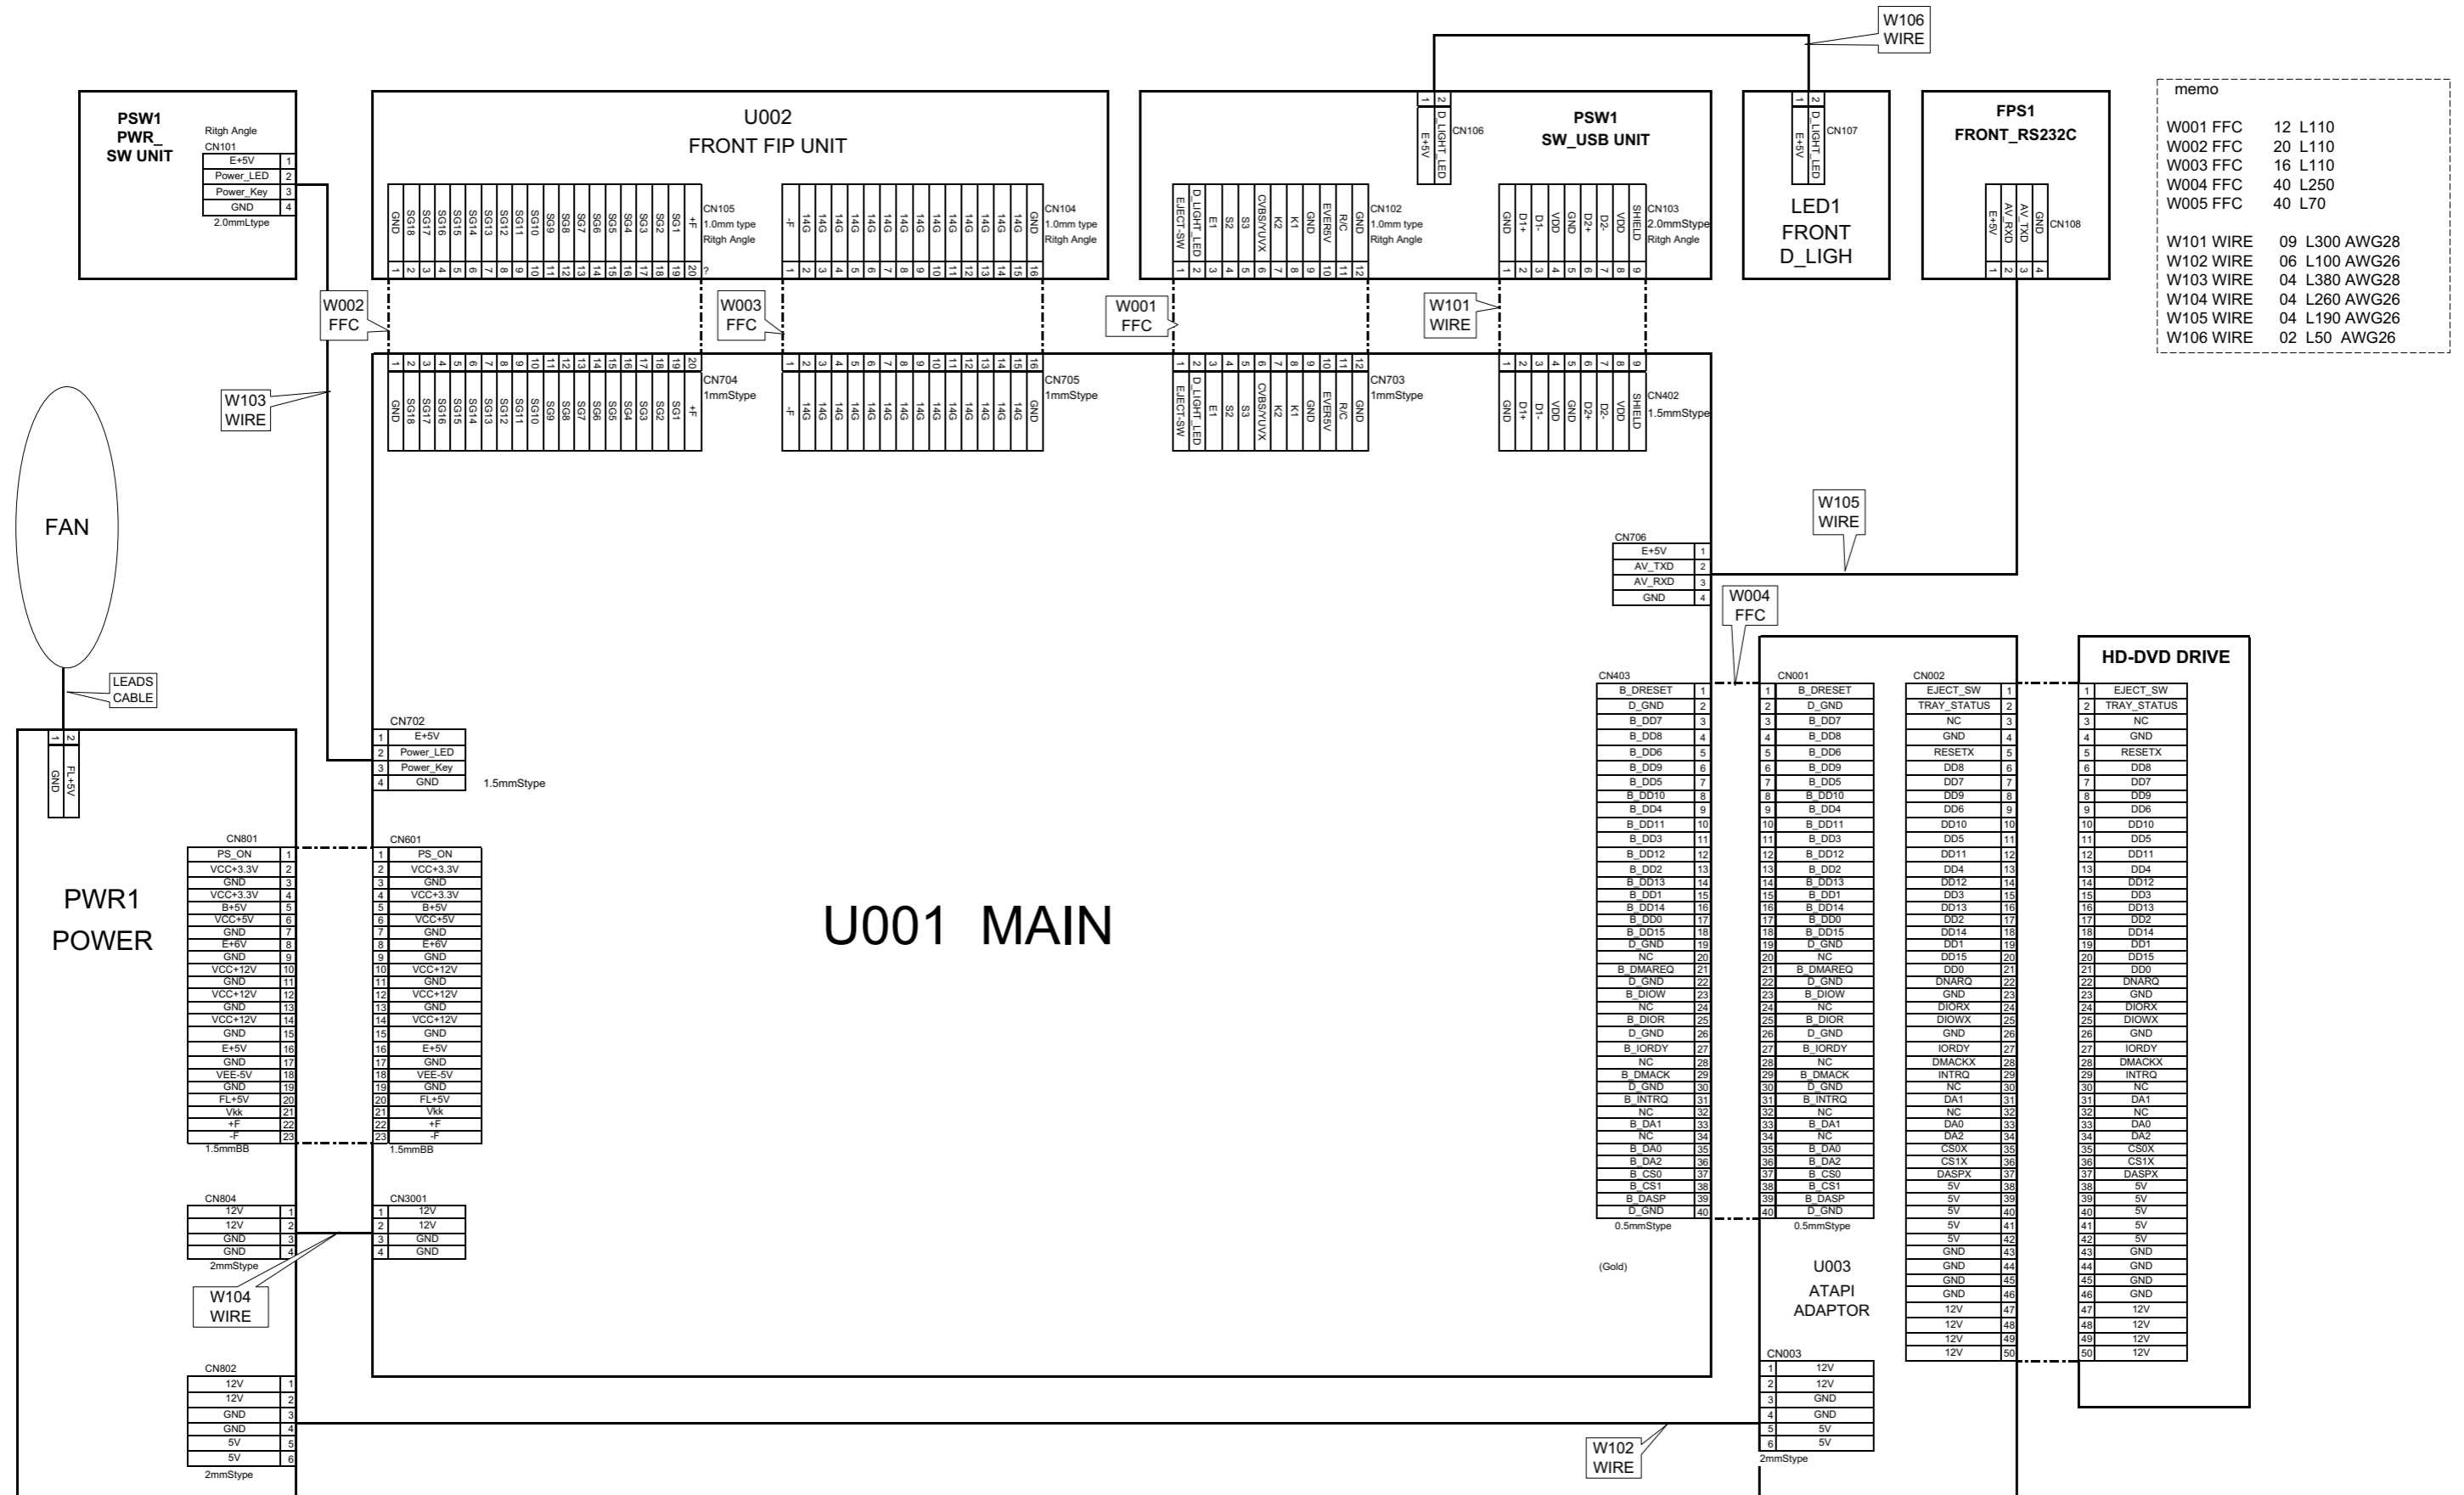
W106
WIRE

memo

W001 FFC 12 L110
W002 FFC 20 L110
W003 FFC 16 L110
W004 FFC 40 L250
W005 FFC 40 L70

W101 WIRE 09 L300 AWG28
W102 WIRE 06 L100 AWG26
W103 WIRE 04 L380 AWG28
W104 WIRE 04 L260 AWG26
W105 WIRE 04 L190 AWG26
W106 WIRE 02 L50 AWG26

PSW1
PWR_
SW UNIT

Ritgh Angle
CN101

| E+5V | 1 |
|---|---|
| Power_LED | 2 |
| Power_Key | 3 |
| GND | 4 |

2.0mmLtype

U002
FRONT FIP UNIT

CN105
1.0mm type
Ritgh Angle

GND SG18 SG17 SG16 SG15 SG14 SG13 SG12 SG11 SG10 SG9 SG8 SG7 SG6 SG5 SG4 SG3 SG2 SG1 +F
1 2 3 4 5 6 7 8 9 10 11 12 13 14 15 16 17 18 19 20 ?

CN104
1.0mm type
Ritgh Angle

-F 14G 14G 14G 14G 14G 14G 14G 14G 14G 14G 14G 14G 14G 14G GND
1 2 3 4 5 6 7 8 9 10 11 12 13 14 15 16

PSW1
SW_USB UNIT

CN106
1 2
E+5V D_LIGHT_LED

CN102
1.0mm type
Ritgh Angle

EJECT-SW D_LIGHT_LED E1 S2 S3 CVBS/YUVX K2 K1 GND EVER5V R/C GND
1 2 3 4 5 6 7 8 9 10 11 12

CN103
2.0mmStype
Ritgh Angle

GND D1+ D1- VDD GND D2+ D2- VDD SHIELD
1 2 3 4 5 6 7 8 9

CN107
1 2
E+5V D_LIGHT_LED

LED1
FRONT
D_LIGH

FPS1
FRONT_RS232C

CN108
E+5V AV_RXD AV_TXD GND
1 2 3 4

W002
FFC

W003
FFC

W001
FFC

W101
WIRE

W103
WIRE

CN704
1mmStype

1 2 3 4 5 6 7 8 9 10 11 12 13 14 15 16 17 18 19 20
GND SG18 SG17 SG16 SG15 SG14 SG13 SG12 SG11 SG10 SG9 SG8 SG7 SG6 SG5 SG4 SG3 SG2 SG1 +F

CN705
1mmStype

1 2 3 4 5 6 7 8 9 10 11 12 13 14 15 16
-F 14G 14G 14G 14G 14G 14G 14G 14G 14G 14G 14G 14G 14G 14G GND

CN703
1mmStype

1 2 3 4 5 6 7 8 9 10 11 12
EJECT-SW D_LIGHT_LED E1 S2 S3 CVBS/YUVX K2 K1 GND EVER5V R/C GND

CN402
1.5mmStype

1 2 3 4 5 6 7 8 9
GND D1+ D1- VDD GND D2+ D2- VDD SHIELD

FAN

W105
WIRE

CN706

| E+5V | 1 |
|---|---|
| AV_TXD | 2 |
| AV_RXD | 3 |
| GND | 4 |

W004
FFC

LEADS
CABLE

1 2
GND FL+5V

CN702

| 1 | E+5V |
|---|---|
| 2 | Power_LED |
| 3 | Power_Key |
| 4 | GND |

1.5mmStype

HD-DVD DRIVE

CN403

| B_DRESET | 1 |
|---|---|
| D_GND | 2 |
| B_DD7 | 3 |
| B_DD8 | 4 |
| B_DD6 | 5 |
| B_DD9 | 6 |
| B_DD5 | 7 |
| B_DD10 | 8 |
| B_DD4 | 9 |
| B_DD11 | 10 |
| B_DD3 | 11 |
| B_DD12 | 12 |
| B_DD2 | 13 |
| B_DD13 | 14 |
| B_DD1 | 15 |
| B_DD14 | 16 |
| B_DD0 | 17 |
| B_DD15 | 18 |
| D_GND | 19 |
| NC | 20 |
| B_DMAREQ | 21 |
| D_GND | 22 |
| B_DIOW | 23 |
| NC | 24 |
| B_DIOR | 25 |
| D_GND | 26 |
| B_IORDY | 27 |
| NC | 28 |
| B_DMACK | 29 |
| D_GND | 30 |
| B_INTRQ | 31 |
| NC | 32 |
| B_DA1 | 33 |
| NC | 34 |
| B_DA0 | 35 |
| B_DA2 | 36 |
| B_CS0 | 37 |
| B_CS1 | 38 |
| B_DASP | 39 |
| D_GND | 40 |

0.5mmStype

CN001

| 1 | B_DRESET |
|---|---|
| 2 | D_GND |
| 3 | B_DD7 |
| 4 | B_DD8 |
| 5 | B_DD6 |
| 6 | B_DD9 |
| 7 | B_DD5 |
| 8 | B_DD10 |
| 9 | B_DD4 |
| 10 | B_DD11 |
| 11 | B_DD3 |
| 12 | B_DD12 |
| 13 | B_DD2 |
| 14 | B_DD13 |
| 15 | B_DD1 |
| 16 | B_DD14 |
| 17 | B_DD0 |
| 18 | B_DD15 |
| 19 | D_GND |
| 20 | NC |
| 21 | B_DMAREQ |
| 22 | D_GND |
| 23 | B_DIOW |
| 24 | NC |
| 25 | B_DIOR |
| 26 | D_GND |
| 27 | B_IORDY |
| 28 | NC |
| 29 | B_DMACK |
| 30 | D_GND |
| 31 | B_INTRQ |
| 32 | NC |
| 33 | B_DA1 |
| 34 | NC |
| 35 | B_DA0 |
| 36 | B_DA2 |
| 37 | B_CS0 |
| 38 | B_CS1 |
| 39 | B_DASP |
| 40 | D_GND |

0.5mmStype

CN002

| EJECT_SW | 1 |
|---|---|
| TRAY_STATUS | 2 |
| NC | 3 |
| GND | 4 |
| RESETX | 5 |
| DD8 | 6 |
| DD7 | 7 |
| DD9 | 8 |
| DD6 | 9 |
| DD10 | 10 |
| DD5 | 11 |
| DD11 | 12 |
| DD4 | 13 |
| DD12 | 14 |
| DD3 | 15 |
| DD13 | 16 |
| DD2 | 17 |
| DD14 | 18 |
| DD1 | 19 |
| DD15 | 20 |
| DD0 | 21 |
| DNARQ | 22 |
| GND | 23 |
| DIORX | 24 |
| DIOWX | 25 |
| GND | 26 |
| IORDY | 27 |
| DMACKX | 28 |
| INTRQ | 29 |
| NC | 30 |
| DA1 | 31 |
| NC | 32 |
| DA0 | 33 |
| DA2 | 34 |
| CS0X | 35 |
| CS1X | 36 |
| DASPX | 37 |
| 5V | 38 |
| 5V | 39 |
| 5V | 40 |
| 5V | 41 |
| 5V | 42 |
| GND | 43 |
| GND | 44 |
| GND | 45 |
| GND | 46 |
| 12V | 47 |
| 12V | 48 |
| 12V | 49 |
| 12V | 50 |

| 1 | EJECT_SW |
|---|---|
| 2 | TRAY_STATUS |
| 3 | NC |
| 4 | GND |
| 5 | RESETX |
| 6 | DD8 |
| 7 | DD7 |
| 8 | DD9 |
| 9 | DD6 |
| 10 | DD10 |
| 11 | DD5 |
| 12 | DD11 |
| 13 | DD4 |
| 14 | DD12 |
| 15 | DD3 |
| 16 | DD13 |
| 17 | DD2 |
| 18 | DD14 |
| 19 | DD1 |
| 20 | DD15 |
| 21 | DD0 |
| 22 | DNARQ |
| 23 | GND |
| 24 | DIORX |
| 25 | DIOWX |
| 26 | GND |
| 27 | IORDY |
| 28 | DMACKX |
| 29 | INTRQ |
| 30 | NC |
| 31 | DA1 |
| 32 | NC |
| 33 | DA0 |
| 34 | DA2 |
| 35 | CS0X |
| 36 | CS1X |
| 37 | DASPX |
| 38 | 5V |
| 39 | 5V |
| 40 | 5V |
| 41 | 5V |
| 42 | 5V |
| 43 | GND |
| 44 | GND |
| 45 | GND |
| 46 | GND |
| 47 | 12V |
| 48 | 12V |
| 49 | 12V |
| 50 | 12V |

PWR1
POWER

CN801

| PS_ON | 1 |
|---|---|
| VCC+3.3V | 2 |
| GND | 3 |
| VCC+3.3V | 4 |
| B+5V | 5 |
| VCC+5V | 6 |
| GND | 7 |
| E+6V | 8 |
| GND | 9 |
| VCC+12V | 10 |
| GND | 11 |
| VCC+12V | 12 |
| GND | 13 |
| VCC+12V | 14 |
| GND | 15 |
| E+5V | 16 |
| GND | 17 |
| VEE-5V | 18 |
| GND | 19 |
| FL+5V | 20 |
| Vkk | 21 |
| +F | 22 |
| -F | 23 |

1.5mmBB

CN601

| 1 | PS_ON |
|---|---|
| 2 | VCC+3.3V |
| 3 | GND |
| 4 | VCC+3.3V |
| 5 | B+5V |
| 6 | VCC+5V |
| 7 | GND |
| 8 | E+6V |
| 9 | GND |
| 10 | VCC+12V |
| 11 | GND |
| 12 | VCC+12V |
| 13 | GND |
| 14 | VCC+12V |
| 15 | GND |
| 16 | E+5V |
| 17 | GND |
| 18 | VEE-5V |
| 19 | GND |
| 20 | FL+5V |
| 21 | Vkk |
| 22 | +F |
| 23 | -F |

1.5mmBB

U001 MAIN

CN804

| 12V | 1 |
|---|---|
| 12V | 2 |
| GND | 3 |
| GND | 4 |

2mmStype

CN3001

| 1 | 12V |
|---|---|
| 2 | 12V |
| 3 | GND |
| 4 | GND |

W104
WIRE

(Gold)

U003
ATAPI
ADAPTOR

CN003

| 1 | 12V |
|---|---|
| 2 | 12V |
| 3 | GND |
| 4 | GND |
| 5 | 5V |
| 6 | 5V |

2mmStype

CN802

| 12V | 1 |
|---|---|
| 12V | 2 |
| GND | 3 |
| GND | 4 |
| 5V | 5 |
| 5V | 6 |

2mmStype

W102
WIRE